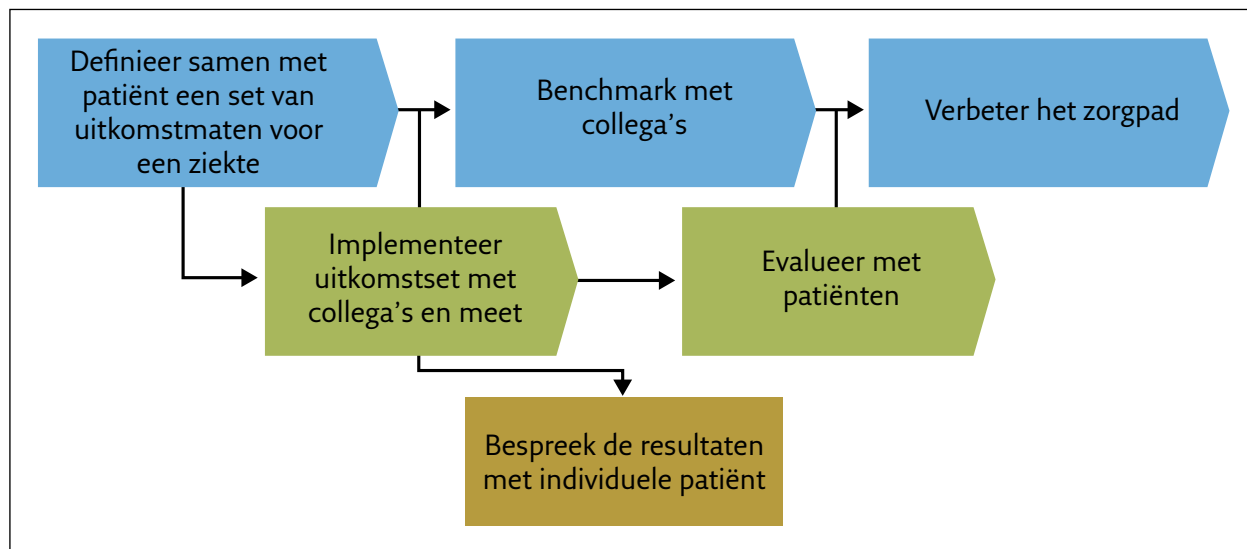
Definieer samen met patiënt een set van uitkomstmaten voor een ziekte

Benchmark met collega's

Verbeter het zorgpad

Implementeer uitkomstset met collega's en meet

Evalueer met patiënten

Bespreek de resultaten met individuele patiënt